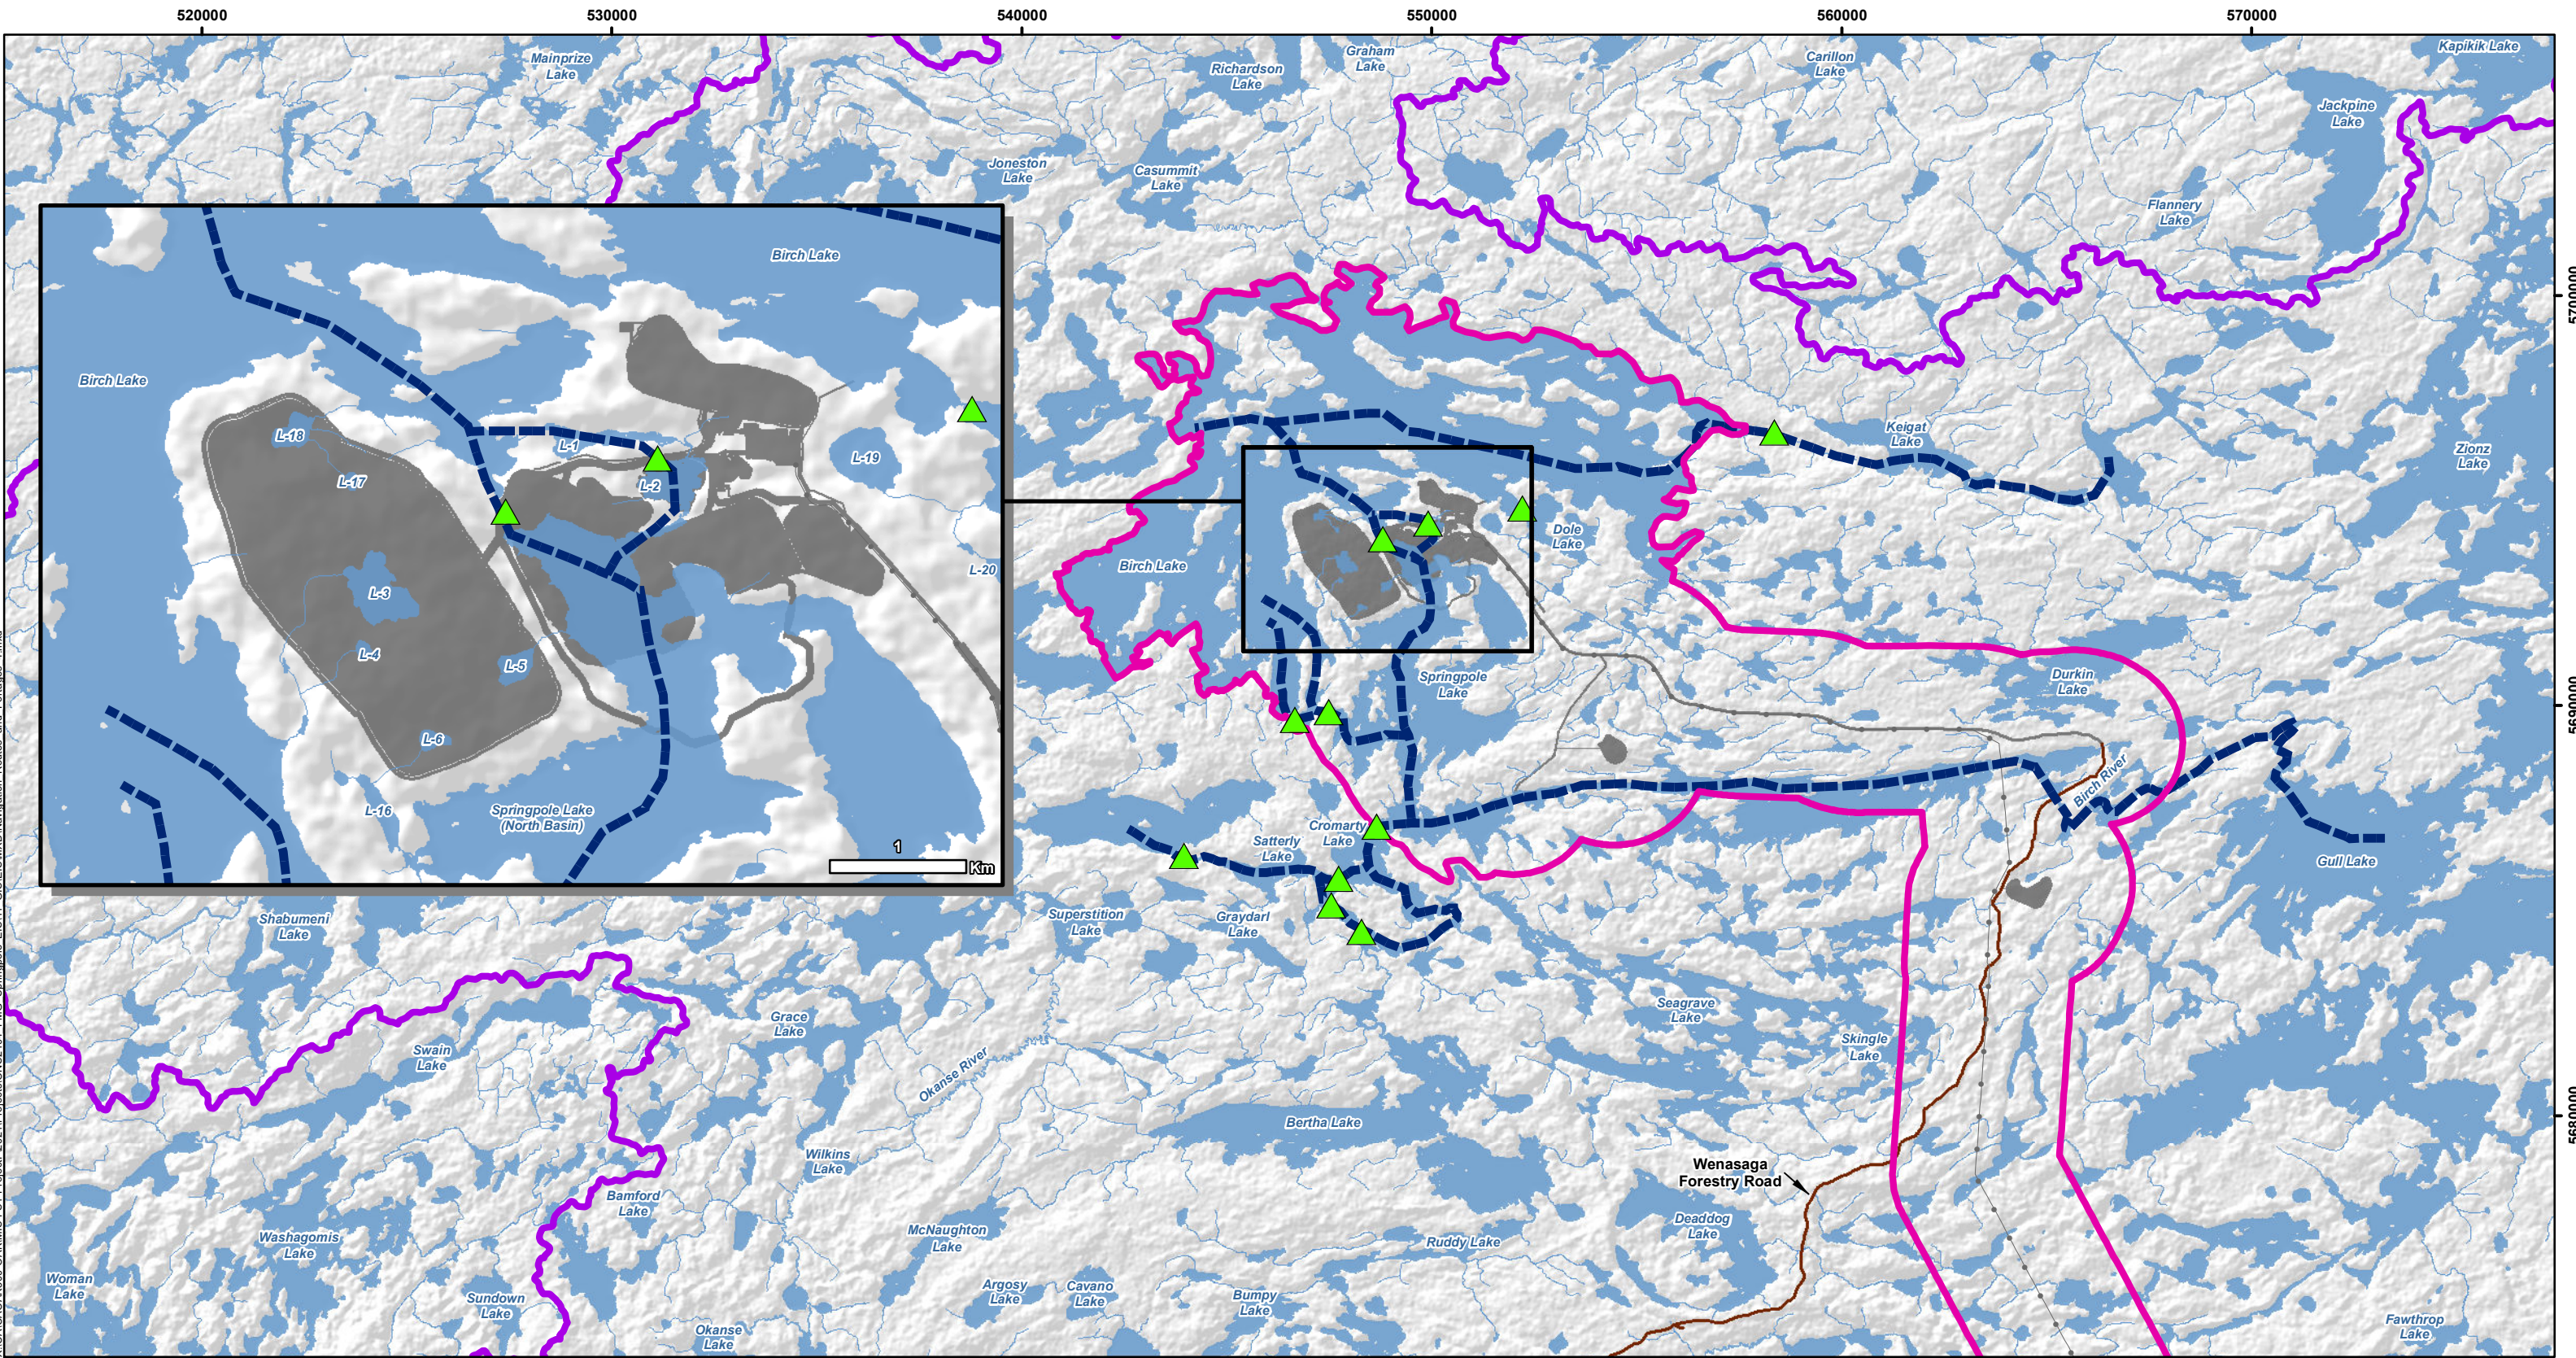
520000
530000
540000
550000
560000
570000

Mainprize Lake
Graham Lake
Richardson Lake
Carillon Lake
Kapikik Lake
Jackpine Lake
Joneston Lake
Casummit Lake
Flannery Lake
Birch Lake
Birch Lake
L-18
L-1
L-17
L-2
L-19
L-3
L-20
L-4
L-5
L-6
L-16
Springpole Lake (North Basin)
1
Km
Keigat Lake
Zionz Lake
Dole Lake
Birch Lake
Springpole Lake
Durkin Lake
Birch River
Cromarty Lake
Satterly Lake
Gull Lake
Shabumeni Lake
Superstition Lake
Graydarl Lake
Seagrave Lake
Grace Lake
Skingle Lake
Swain Lake
Okanse River
Bertha Lake
Wilkins Lake
Wenasaga Forestry Road
Bamford Lake
Washagomis Lake
McNaughton Lake
Deaddog Lake
Ruddy Lake
Woman Lake
Sundown Lake
Argosy Lake
Cavano Lake
Bumpy Lake
Okanse Lake
Fawthrop Lake

5700000
5690000
5680000